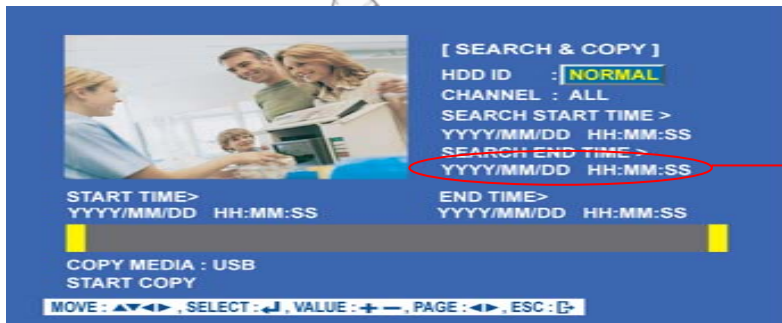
[ SEARCH & COPY ]
HDD ID : NORMAL
CHANNEL : ALL
SEARCH START TIME >
YYYY/MM/DD HH:MM:SS
SEARCH END TIME >
YYYY/MM/DD HH:MM:SS

START TIME>
YYYY/MM/DD HH:MM:SS

END TIME>
YYYY/MM/DD HH:MM:SS

COPY MEDIA : USB
START COPY

MOVE : ▲▼◀▶ , SELECT : ↵ , VALUE : + — , PAGE : ◀▶ , ESC : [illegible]